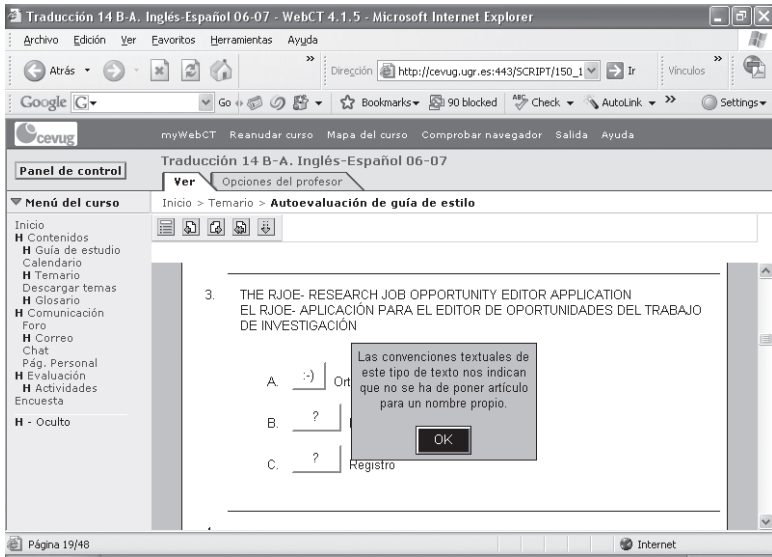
Traducción 14 B-A. Inglés-Español 06-07 - WebCT 4.1.5 - Microsoft Internet Explorer

Archivo Edición Ver Favoritos Herramientas Ayuda

Atrás Dirección http://cevug.ugr.es:443/SCRIPT/150_1 Ir Vínculos

Google G Go Bookmarks 90 blocked Check AutoLink Settings

cevug myWebCT Reanudar curso Mapa del curso Comprobar navegador Salida Ayuda

Panel de control

Traducción 14 B-A. Inglés-Español 06-07

Ver Opciones del profesor

Menú del curso

Inicio > Temario > **Autoevaluación de guía de estilo**

Inicio
H Contenidos
H Guía de estudio
Calendario
H Temario
Descargar temas
H Glosario
H Comunicación
Foro
H Correo
Chat
Pág. Personal
H Evaluación
H Actividades
Encuesta

H - Oculto

3. THE RJOE- RESEARCH JOB OPPORTUNITY EDITOR APPLICATION
EL RJOE- APLICACIÓN PARA EL EDITOR DE OPORTUNIDADES DEL TRABAJO DE INVESTIGACIÓN

A. :-) Ort

B. ?

C. ? Registro

Las convenciones textuales de este tipo de texto nos indican que no se ha de poner artículo para un nombre propio.

OK

Página 19/48

Internet